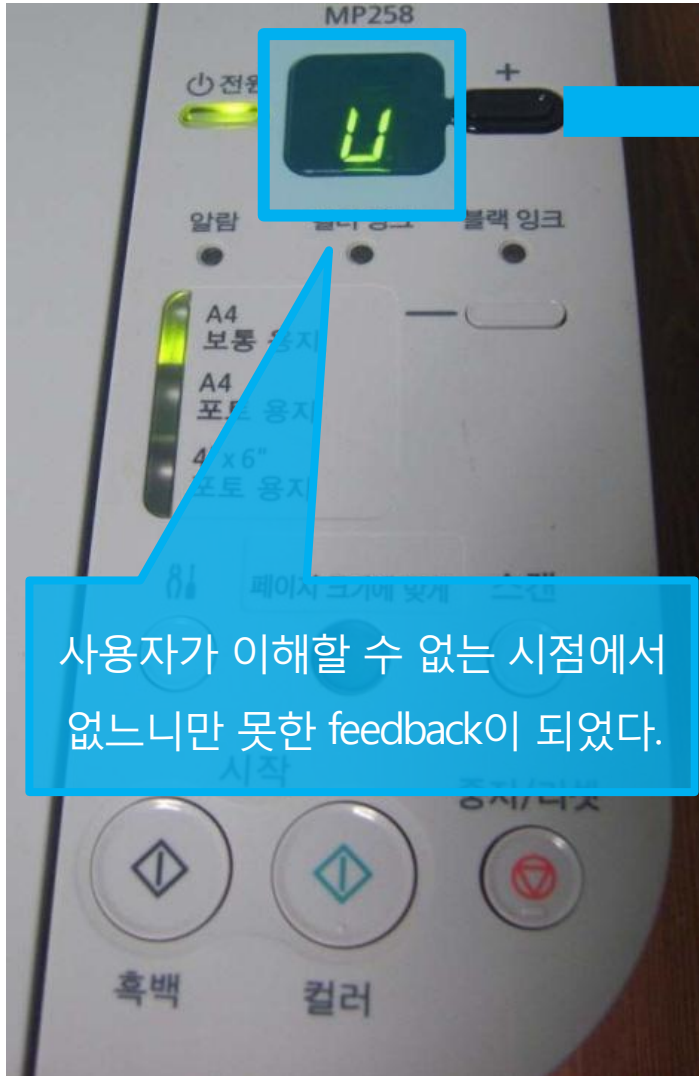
MP258

전원

+

U

알람

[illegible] 잉크

블랙 잉크

A4
보통 용지

A4
포토 용지

4" x 6"
포토 용지

페이지 크기에 맞게

스캔

사용자가 이해할 수 없는 시점에서 없느니만 못한 feedback이 되었다.

시작

중지/리셋

흑백

컬러